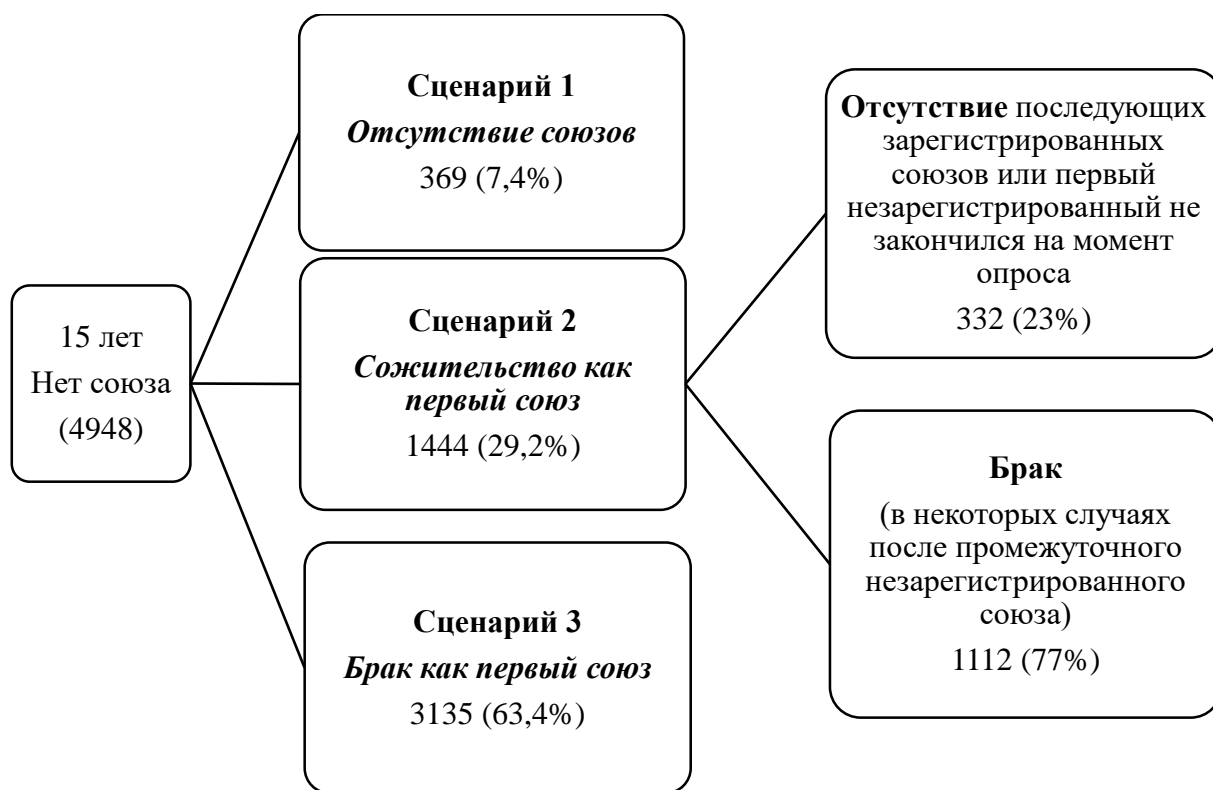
15 лет
Нет союза
(4948)

**Сценарий 1**
*Отсутствие союзов*
369 (7,4%)

**Сценарий 2**
*Сожительство как первый союз*
1444 (29,2%)

**Сценарий 3**
*Брак как первый союз*
3135 (63,4%)

**Отсутствие** последующих зарегистрированных союзов или первый незарегистрированный не закончился на момент опроса
332 (23%)

**Брак**
(в некоторых случаях после промежуточного незарегистрированного союза)
1112 (77%)